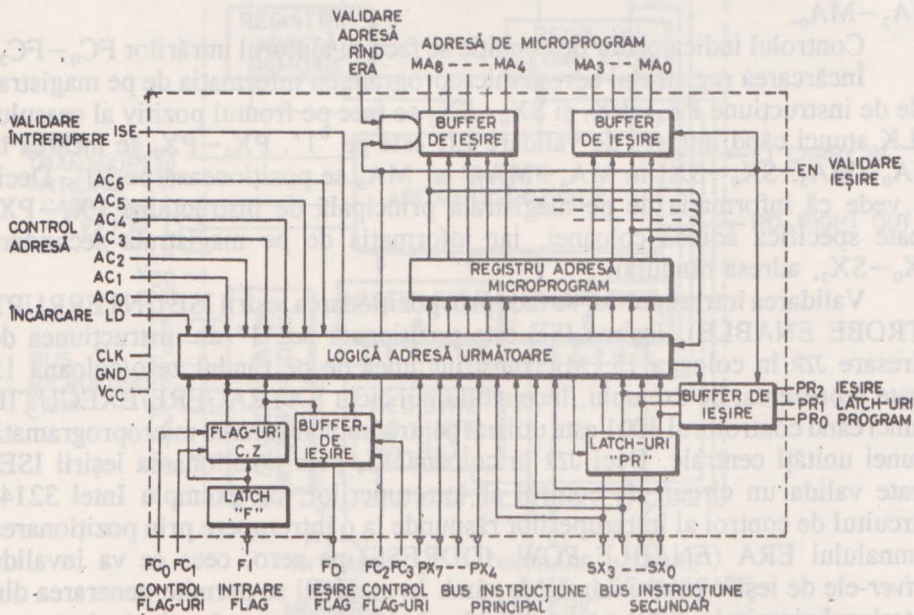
$A_5-MA_0$.

Controlul indicatorilor ... intrărilor $FC_0-FC_3$

Încărcarea re... informația de pe magistrala de instrucțiune ... se face pe frontul pozitiv al semnalului K atunci ... "1". PX ... se ... $A_0$ ... Deci se vede că informația ... microprogram ... PX ... specifică ... informația de pe ... $X_5-SX_0$ adresa ...

Validarea întreruperii ... ERRUPT STROBE ENABLE ... instrucțiunea de ... 316 în ... coloana ... ENABLE ... întreruperi ... microprogramat ... unei unități centrale ... ieșirii ISE ... valida un ... Intel 3214 ... circuitul de control al ... poziționarea semnalului ERA ... va invalida ... -ele de ieșire ... generarea ...

VALIDARE ADRESĂ RÎND ERA

ADRESĂ DE MICROPROGRAM

$MA_8$ - - - $MA_4$

$MA_3$ - - - $MA_0$

VALIDARE ÎNTRERUPERE ISE

BUFFER DE IEȘIRE

BUFFER DE IEȘIRE

EN VALIDARE IEȘIRE

$AC_6$

$AC_5$

$AC_4$

CONTROL ADRESĂ

$AC_3$

$AC_2$

$AC_1$

$AC_0$

REGISTRU ADRESĂ MICROPROGRAM

ÎNCĂRCARE LD

LOGICĂ ADRESĂ URMĂTOARE

CLK

GND

$V_{CC}$

BUFFER DE IEȘIRE

$PR_2$ IEȘIRE

$PR_1$ LATCH-URI

$PR_0$ PROGRAM

FLAG-URI C, Z

BUFFER DE IEȘIRE

LATCH "F"

LATCH-URI "PR"

$FC_0$ $FC_1$ CONTROL FLAG-URI

FI INTRARE FLAG

FO IEȘIRE FLAG

$FC_2$ $FC_3$ CONTROL FLAG-URI

$PX_7$ - - - $PX_4$ BUS INSTRUCȚIUNE PRINCIPAL

$SX_3$ - - - $SX_0$ BUS INSTRUCȚIUNE SECUNDAR